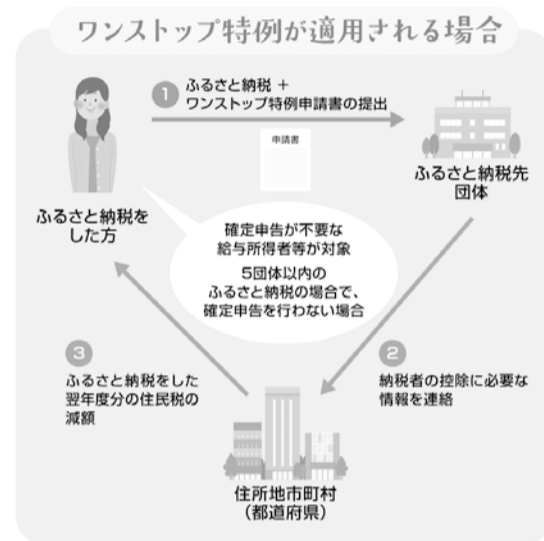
ワンストップ特例が適用される場合

1 ふるさと納税 ＋ ワンストップ特例申請書の提出

申請書

ふるさと納税をした方

ふるさと納税先団体

確定申告が不要な給与所得者等が対象
5団体以内のふるさと納税の場合で、確定申告を行わない場合

3 ふるさと納税をした翌年度分の住民税の減額

2 納税者の控除に必要な情報を連絡

住所地市町村（都道府県）